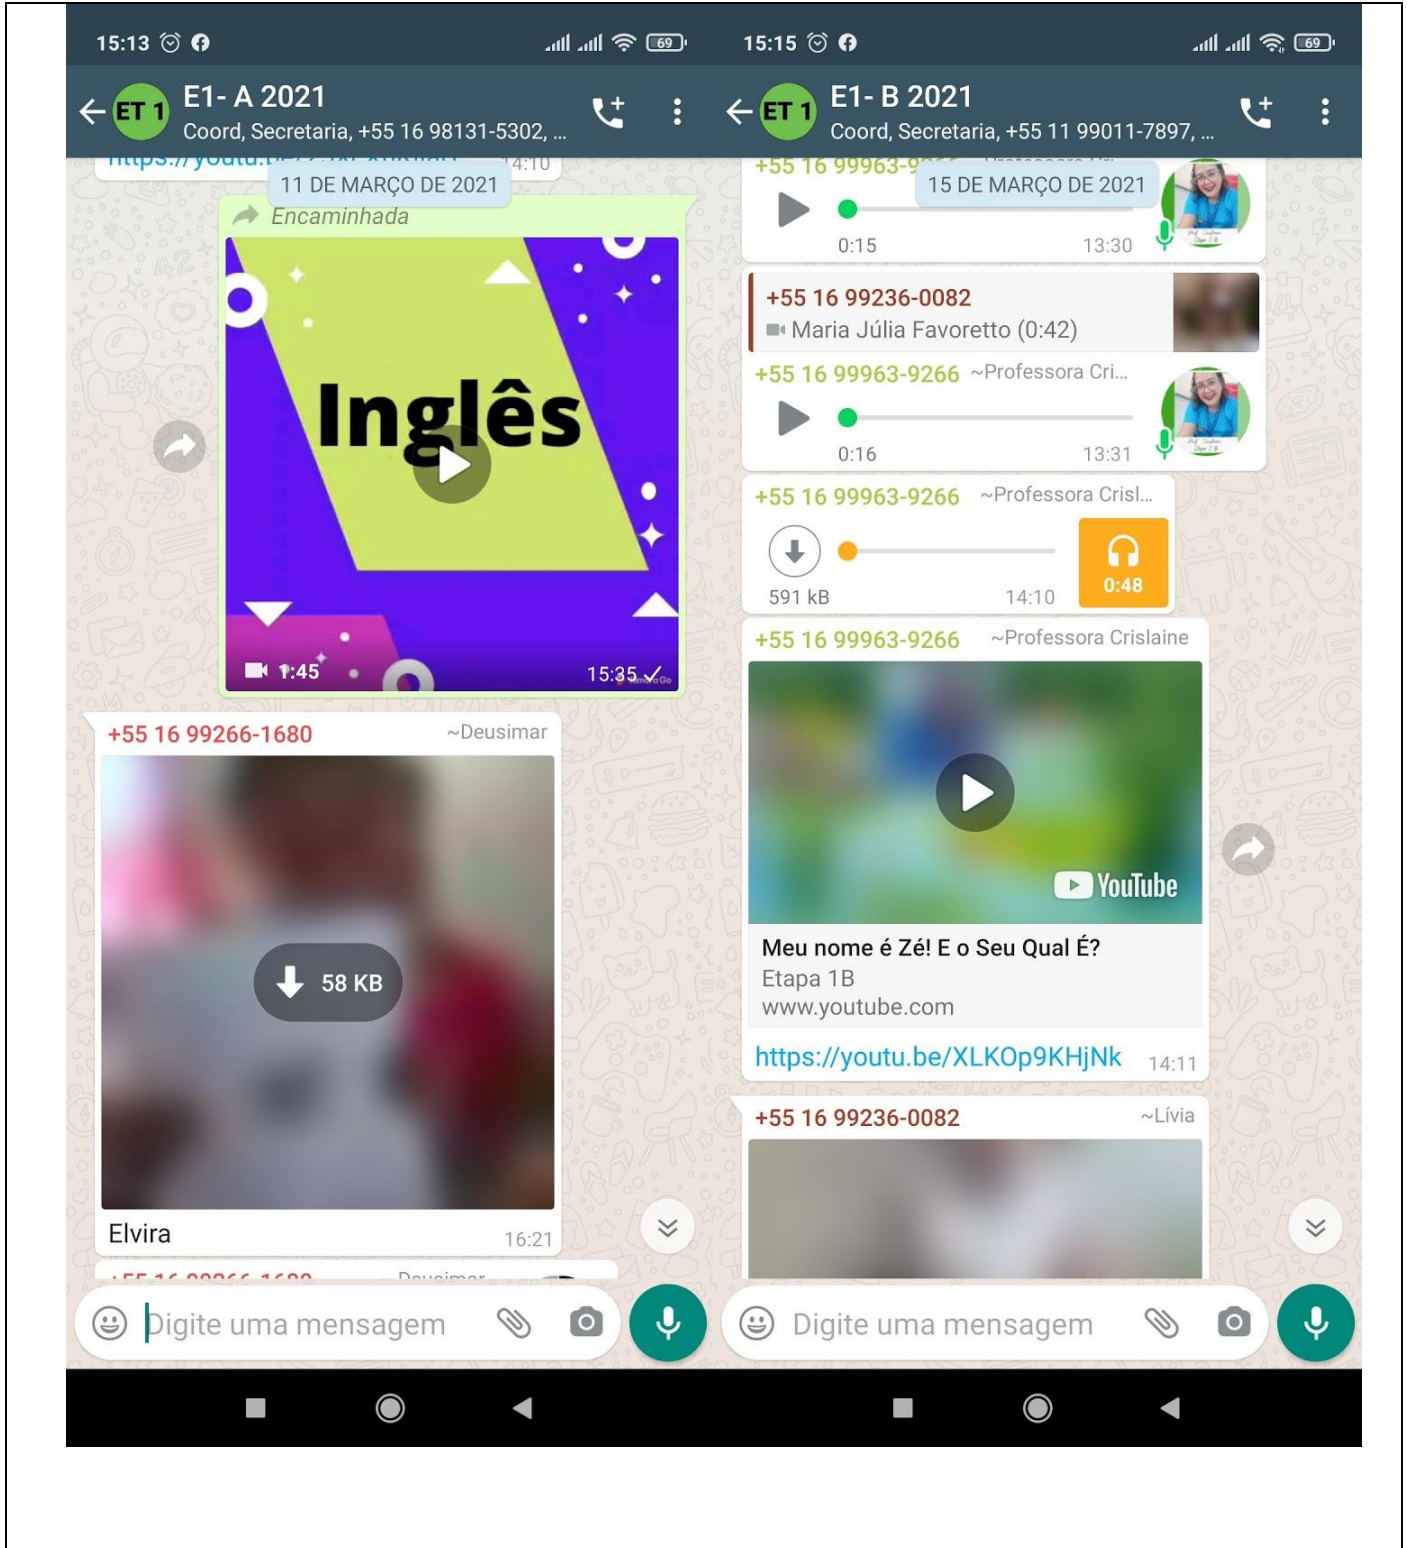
15:13

69

ET 1

E1- A 2021

Coord, Secretaria, +55 16 98131-5302, ...

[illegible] 4:10

11 DE MARÇO DE 2021

Encaminhada

Inglês

1:45

15:35

+55 16 99266-1680 ~Deusimar

58 KB

Elvira 16:21

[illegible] Deusimar

Digite uma mensagem

15:15

69

ET 1

E1- B 2021

Coord, Secretaria, +55 11 99011-7897, ...

+55 16 99963-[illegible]

15 DE MARÇO DE 2021

0:15 13:30

+55 16 99236-0082

Maria Júlia Favoretto (0:42)

+55 16 99963-9266 ~Professora Cri...

0:16 13:31

+55 16 99963-9266 ~Professora Crisl...

591 kB 14:10 0:48

+55 16 99963-9266 ~Professora Crislaine

YouTube

Meu nome é Zé! E o Seu Qual É?

Etapa 1B

www.youtube.com

https://youtu.be/XLKOp9KHjNk 14:11

+55 16 99236-0082 ~Lívia

Digite uma mensagem